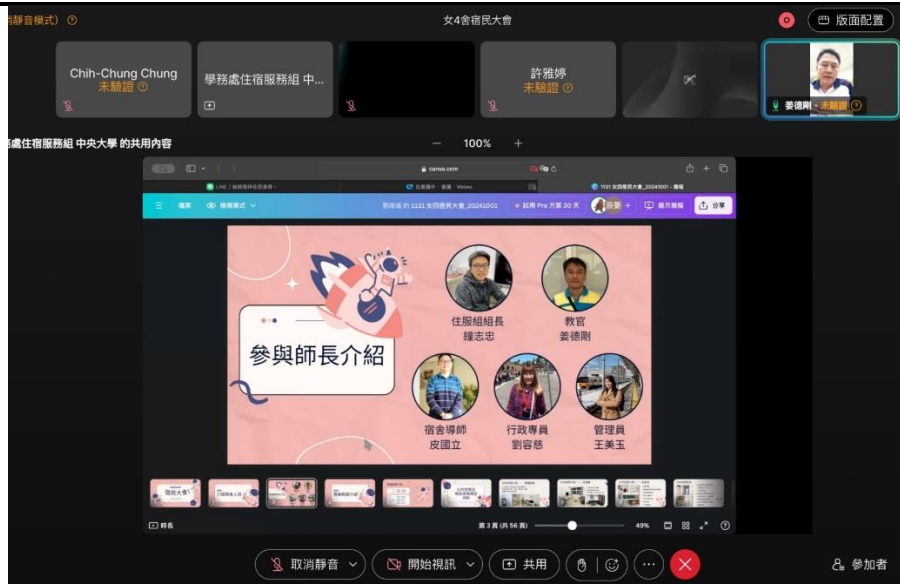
靜音模式) ⓘ
女4舍宿民大會
版面配置

Chih-Chung Chung
未驗證

學務處住宿服務組 中...

許雅婷
未驗證

姜德剛 - 未驗證

處住宿服務組 中央大學 的共用內容
100%

canva.com

檔案
檢視模式
1131 女四舍宿民大會_20241001
試用 Pro 方案 30 天
顯示簡報
分享

參與師長介紹

住服組組長
鐘志忠

教官
姜德剛

宿舍導師
皮國立

行政專員
劉容慈

管理員
王美玉

宿民大會

第 3 頁 (共 56 頁)
49%

取消靜音
開始視訊
共用
參加者